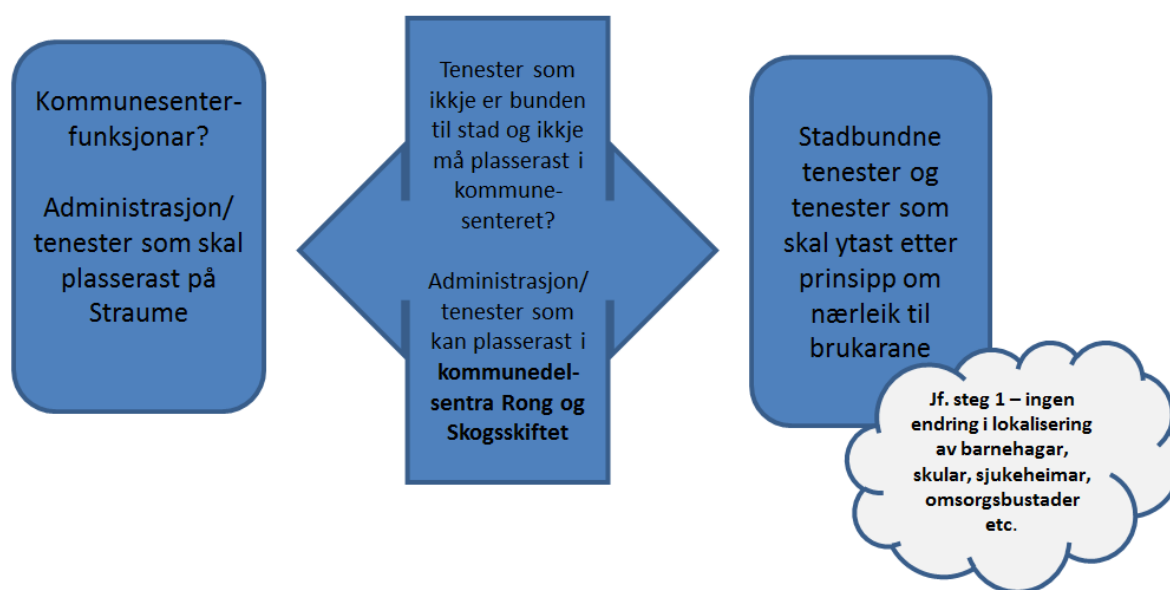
Kommunesenterfunksjonar?

Administrasjon/ tenester som skal plasserast på Straume

Tenester som ikkje er bunden til stad og ikkje må plasserast i kommunesenteret?

Administrasjon/ tenester som kan plasserast i **kommunedelsentra Rong og Skogsskiftet**

Stadbundne tenester og tenester som skal ytast etter prinsipp om nærleik til brukarane

Jf. steg 1 – ingen endring i lokalisering av barnehagar, skular, sjukeheimar, omsorgsbustader etc.